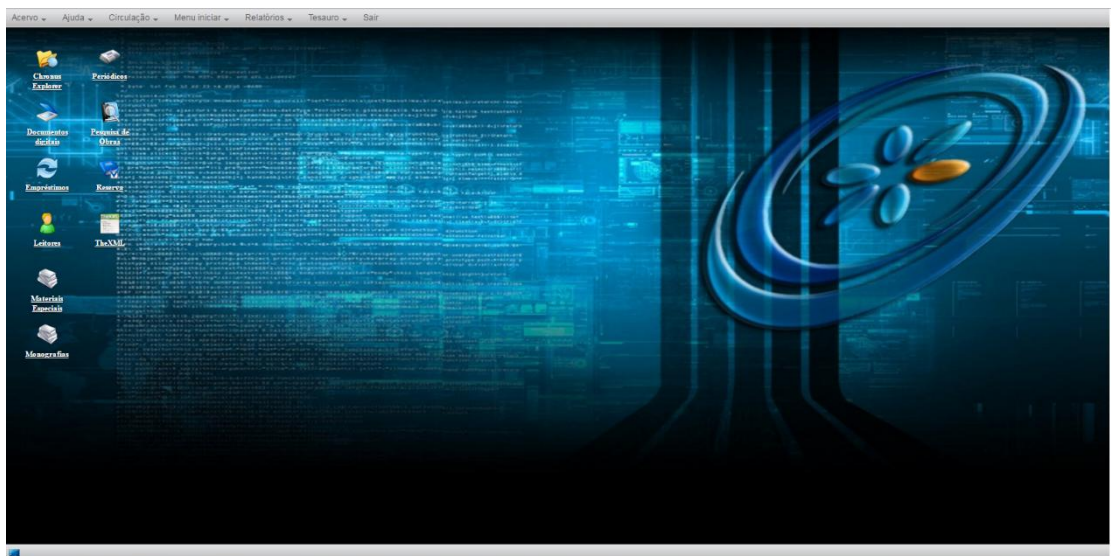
Acervo ▾ Ajuda ▾ Circulação ▾ Menu iniciar ▾ Relatórios ▾ Tesauro ▾ Sair

Chronus Explorer
Periódicos
Documentos digitais
Pesquisa de Obras
Empréstimos
Reserva
Leitores
TheXML
Materiais Especiais
Monografias